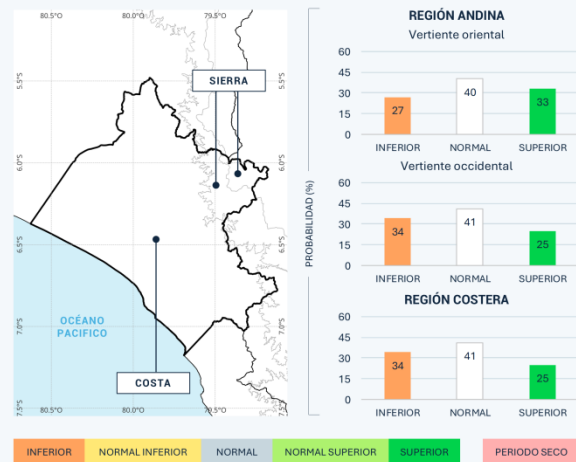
80.5°O 80.0°O 79.5°O

5.5°S
6.0°S
6.5°S
7.0°S
7.5°S

SIERRA

OCÉANO PACIFICO

COSTA

80.5°O 80.0°O 79.5°O

6.0°S
6.5°S
7.0°S

REGIÓN ANDINA
Vertiente oriental

60
45
30
15
0

27 40 33
INFERIOR NORMAL SUPERIOR

Vertiente occidental

PROBABILIDAD (%)

60
45
30
15
0

34 41 25
INFERIOR NORMAL SUPERIOR

REGIÓN COSTERA

60
45
30
15
0

34 41 25
INFERIOR NORMAL SUPERIOR

INFERIOR NORMAL INFERIOR NORMAL NORMAL SUPERIOR SUPERIOR PERIODO SECO